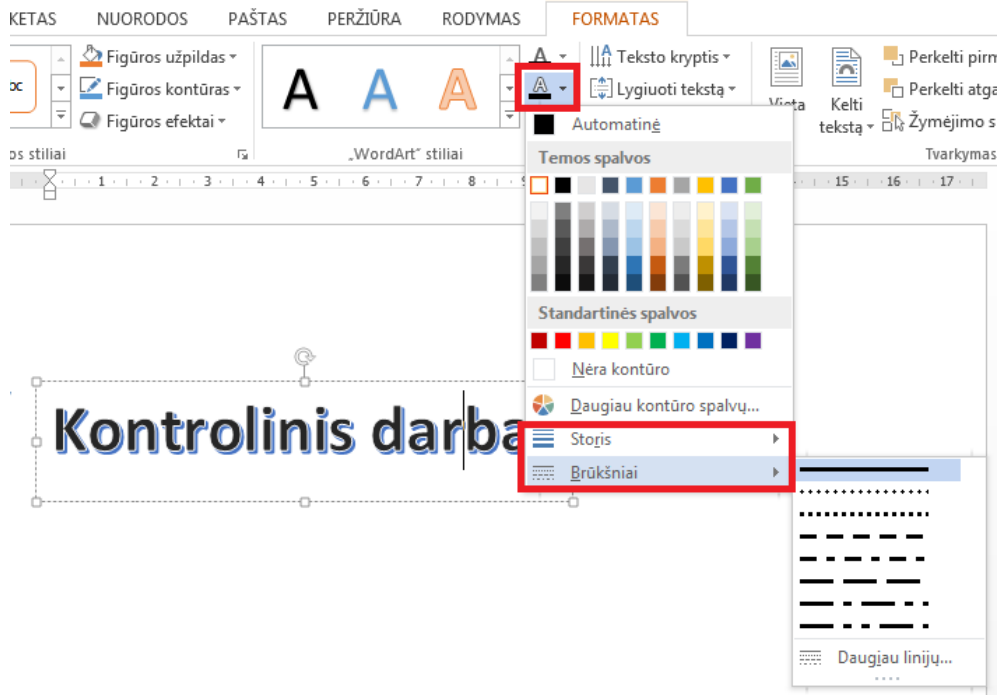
KETAS NUORODOS PAŠTAS PERŽIŪRA RODYMAS FORMATAS

Figūros užpildas ▾
Figūros kontūras ▾
Figūros efektai ▾
os stiliai

A A A
„WordArt" stiliai

Teksto kryptis ▾
Lygiuoti tekstą ▾

Vieta
Kelti tekstą ▾
Perkelti pirm
Perkelti atga
Žymėjimo s
Tvarkymas

Automatinė
Temos spalvos
Standartinės spalvos
Nėra kontūro
Daugiau kontūro spalvų...
Storis
Brūkšniai

Daugiau linijų...

Kontrolinis darba

1 · 2 · 3 · 4 · 5 · 6 · 7 · 8 · 9 · 15 · 16 · 17